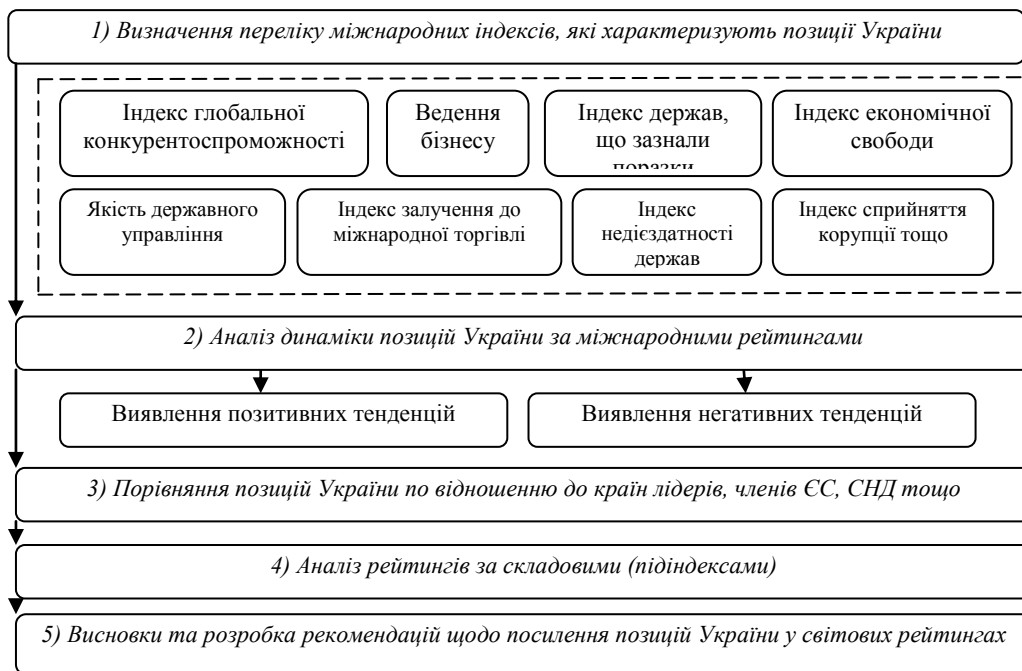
1) Визначення переліку міжнародних індексів, які характеризують позиції України

Індекс глобальної конкурентоспроможності

Ведення бізнесу

Індекс держав, що зазнали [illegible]

Індекс економічної свободи

Якість державного управління

Індекс залучення до міжнародної торгівлі

Індекс недієздатності держав

Індекс сприйняття корупції тощо

2) Аналіз динаміки позицій України за міжнародними рейтингами

Виявлення позитивних тенденцій

Виявлення негативних тенденцій

3) Порівняння позицій України по відношенню до країн лідерів, членів ЄС, СНД тощо

4) Аналіз рейтингів за складовими (підіндексами)

5) Висновки та розробка рекомендацій щодо посилення позицій України у світових рейтингах